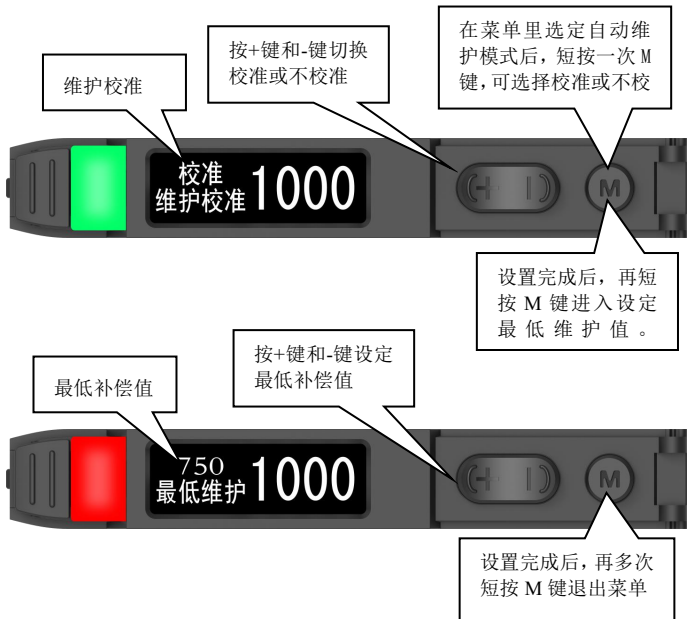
维护校准

按+键和-键切换校准或不校准

在菜单里选定自动维护模式后，短按一次M键，可选择校准或不校

校准
维护校准 1000

+ -

M

设置完成后，再短按M键进入设定最低维护值。

最低补偿值

按+键和-键设定最低补偿值

750
最低维护 1000

+ -

M

设置完成后，再多次短按M键退出菜单